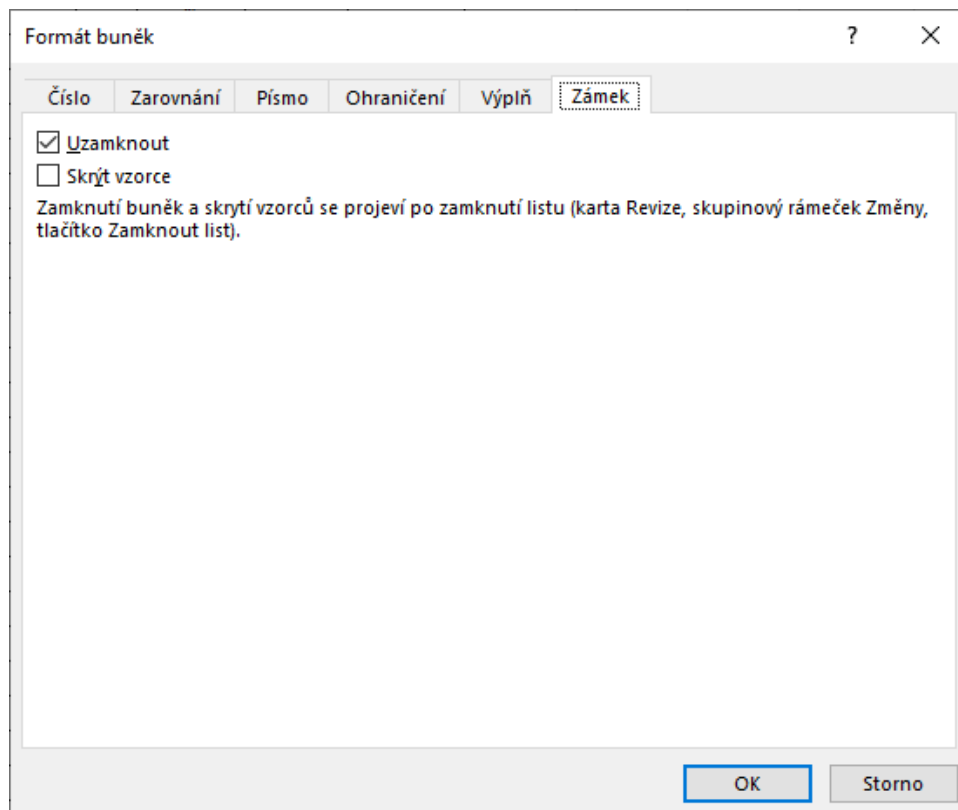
Formát buněk

?

Číslo | Zarovnání | Písmo | Ohraničení | Výplň | Zámek

Uzamknout

Skrýt vzorce

Zamknutí buněk a skrytí vzorců se projeví po zamknutí listu (karta Revize, skupinový rámeček Změny, tlačítko Zamknout list).

OK

Storno